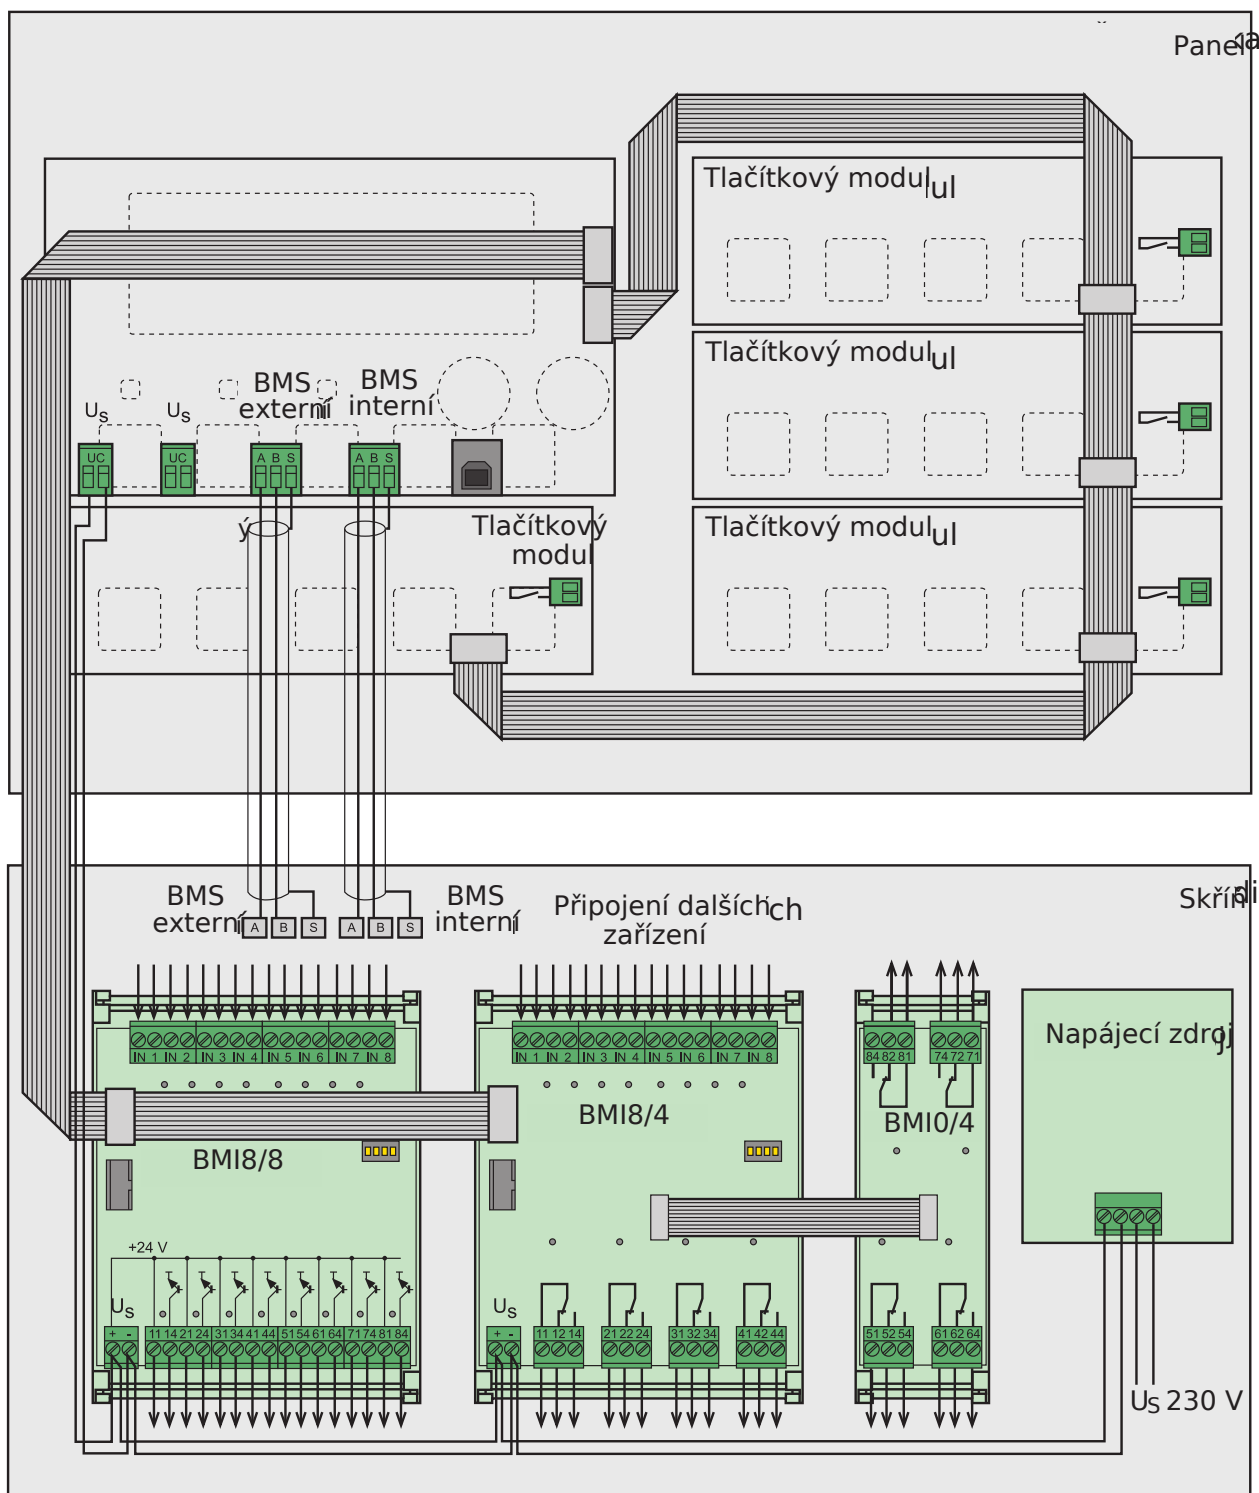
Panel

Tlačítkový modul

Tlačítkový modul

Tlačítkový modul

$U_S$ $U_S$ BMS externí BMS interní

UC UC A B S A B S

Tlačítkový modul

BMS externí A B S A B S BMS interní Připojení dalších zařízení

Skříň

IN 1 IN 2 IN 3 IN 4 IN 5 IN 6 IN 7 IN 8

IN 1 IN 2 IN 3 IN 4 IN 5 IN 6 IN 7 IN 8

84 82 81 74 72 71

Napájecí zdroj

BMI8/4

BMI0/4

BMI8/8

+24 V

$U_S$

+ - 11 14 21 24 31 34 41 44 51 54 61 64 71 74 81 84

$U_S$

+ - 11 12 14 21 22 24 31 32 34 41 42 44

51 52 54 61 62 64

$U_S$ 230 V